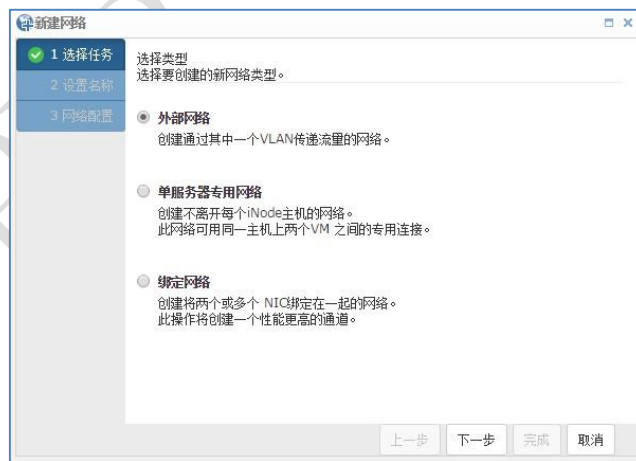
新建网络

1 选择任务
2 设置名称
3 网络配置

选择类型
选择要创建的新网络类型。

外部网络
创建通过其中一个VLAN传递流量的网络。

单服务器专用网络
创建不离开每个iNode主机的网络。
此网络可用同一主机上两个VM 之间的专用连接。

绑定网络
创建将两个或多个 NIC绑定在一起的网络。
此操作将创建一个性能更高的通道。

上一步
下一步
完成
取消